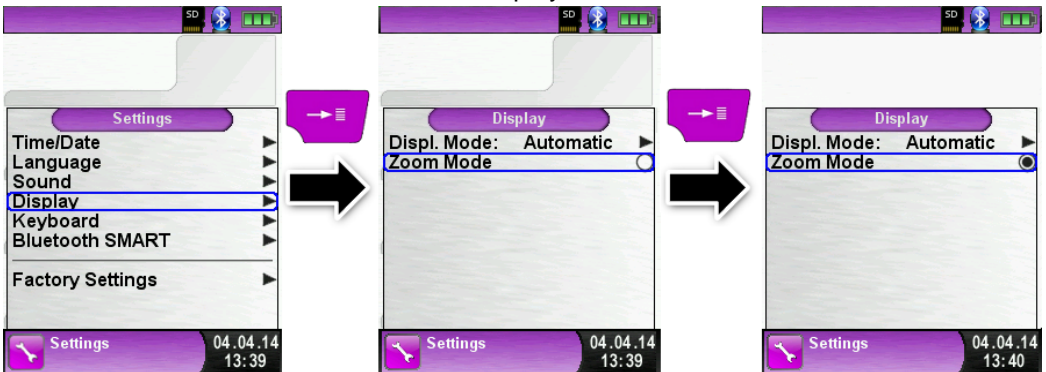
SD

Settings
Time/Date
Language
Sound
Display
Keyboard
Bluetooth SMART

Factory Settings

Settings
04.04.14
13:39

SD

Display
Displ. Mode: Automatic
Zoom Mode

Settings
04.04.14
13:39

SD

Display
Displ. Mode: Automatic
Zoom Mode

Settings
04.04.14
13:40